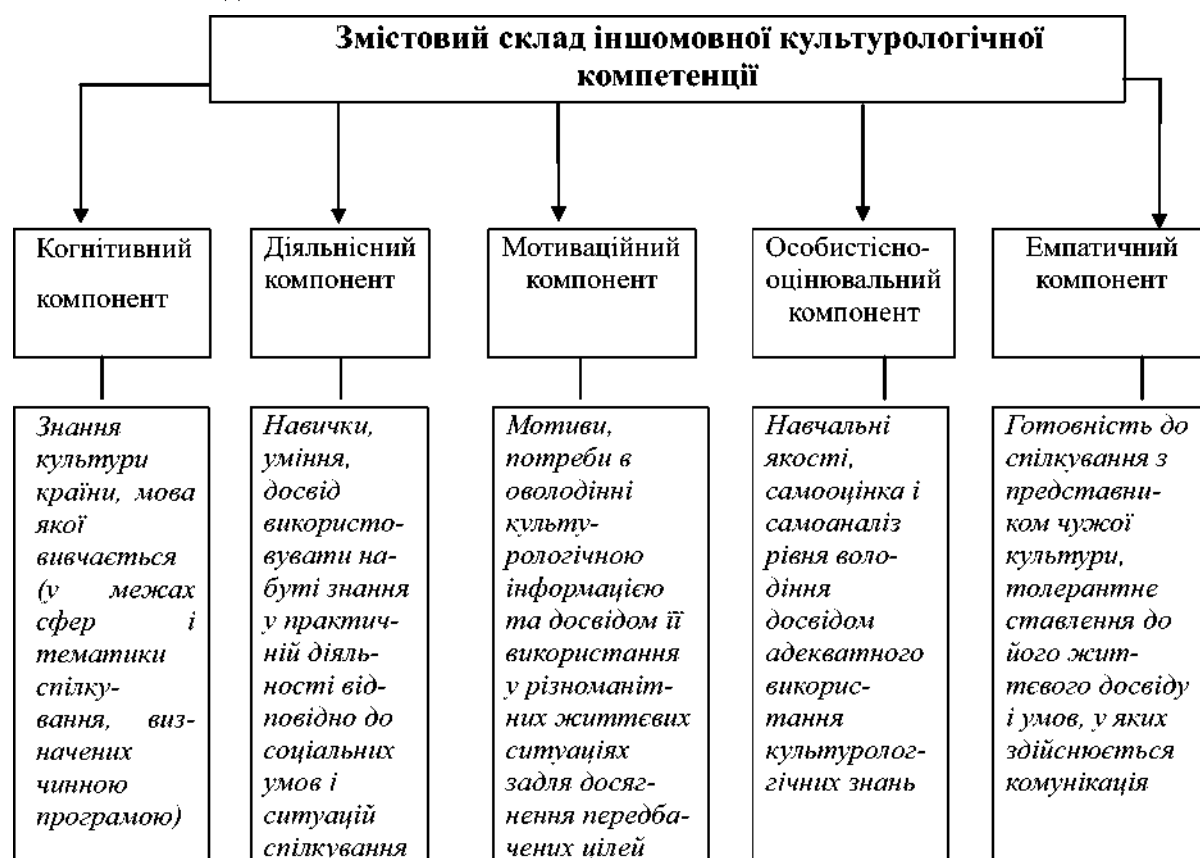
Змістовий склад іншомовної культурологічної компетенції

Когнітивний компонент

Діяльнісний компонент

Мотиваційний компонент

Особистісно-оцінювальний компонент

Емпатичний компонент

Знання культури країни, мова якої вивчається (у межах сфер і тематики спілкування, визначених чинною програмою)

Навички, уміння, досвід використовувати набуті знання у практичній діяльності відповідно до соціальних умов і ситуацій спілкування

Мотиви, потреби в оволодінні культурологічною інформацією та досвідом її використання у різноманітних життєвих ситуаціях задля досягнення передбачених цілей

Навчальні якості, самооцінка і самоаналіз рівня володіння досвідом адекватного використання культурологгічних знань

Готовність до спілкування з представником чужої культури, толерантне ставлення до його життєвого досвіду і умов, у яких здійснюється комунікація